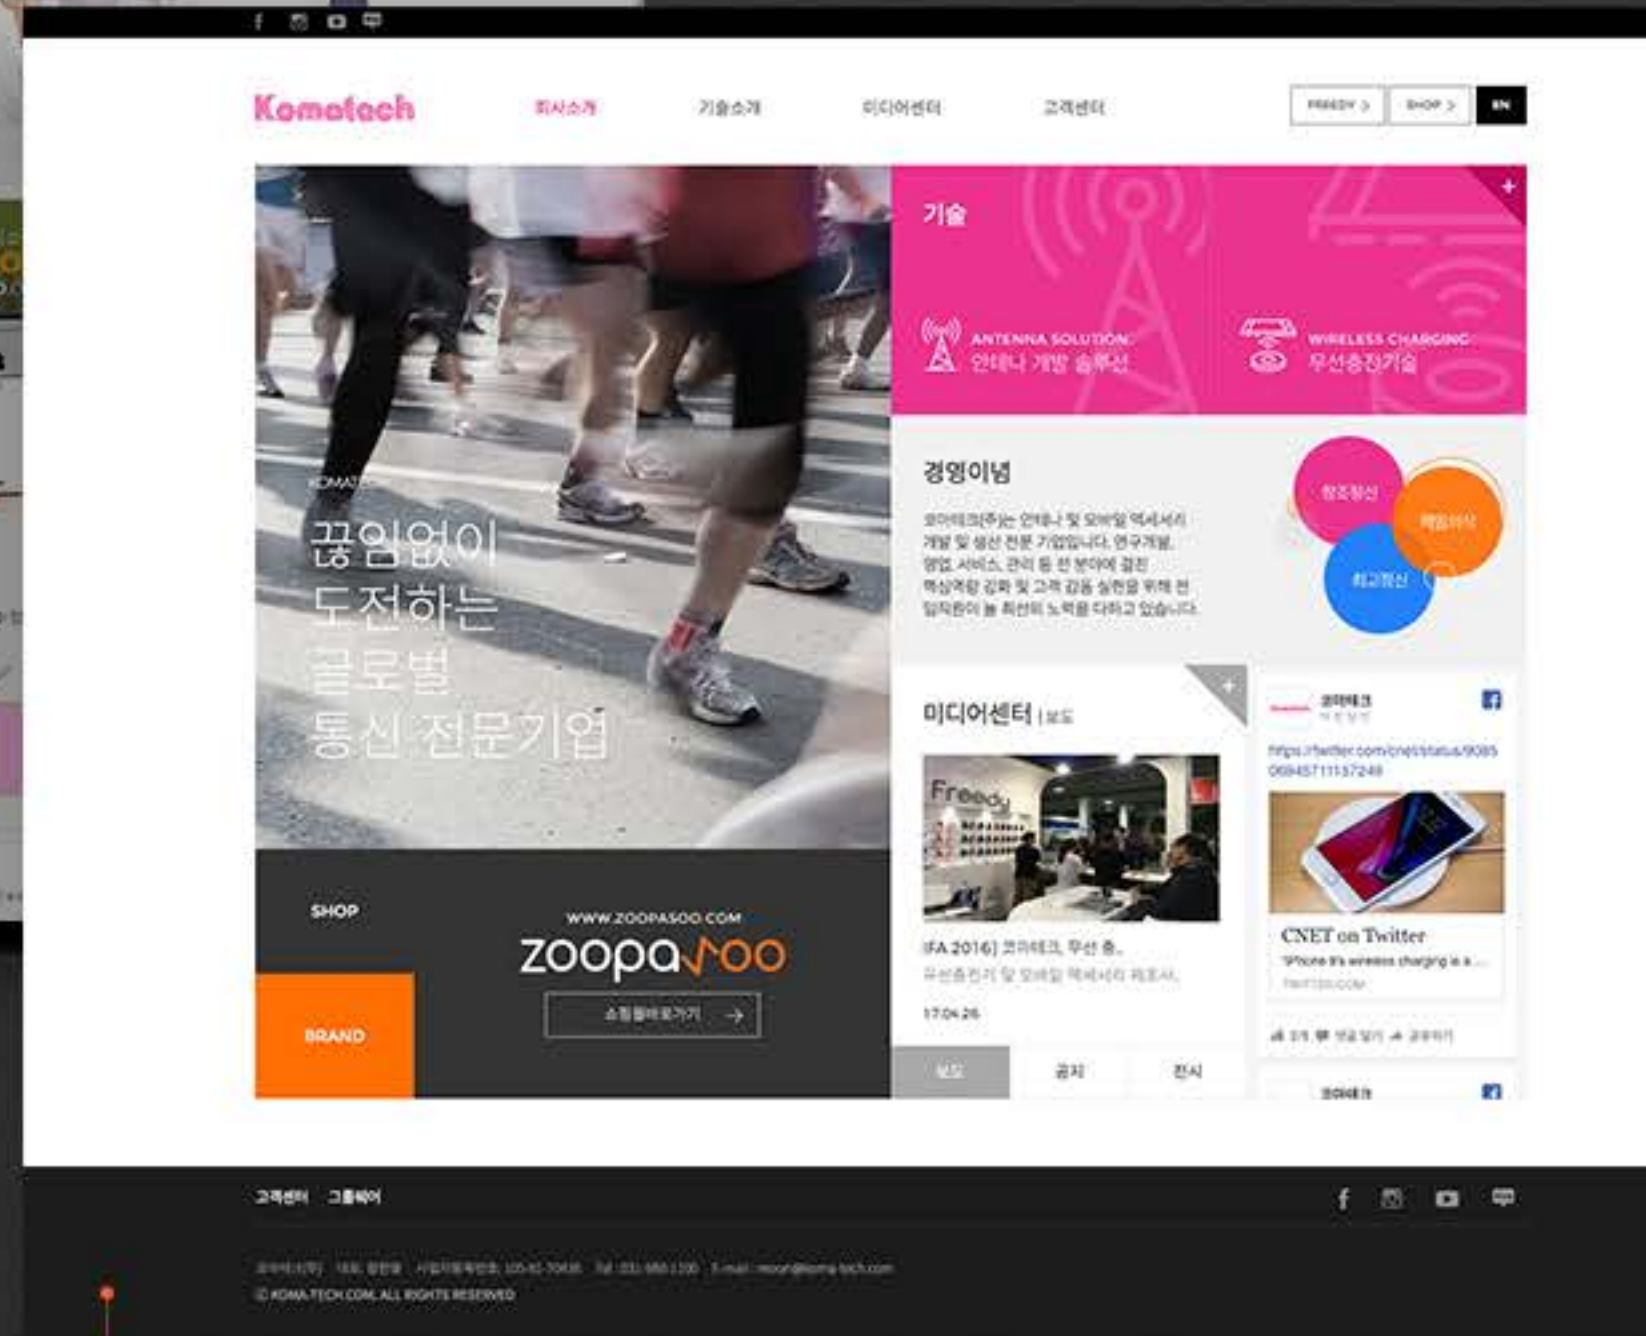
Komatech

회사소개 기술소개 미디어센터 고객센터

FREEDY > SHOP > EN

KOMATECH

끊임없이
도전하는
글로벌
통신 전문기업

기술

ANTENNA SOLUTION
안테나 개발 솔루션

WIRELESS CHARGING
무선충전기술

+

경영이념

코마테크(주)는 안테나 및 모바일 액세서리 개발 및 생산 전문 기업입니다. 연구개발, 영업, 서비스, 관리 등 전 분야에 걸친 핵심역량 강화 및 고객 감동 실현을 위해 전 임직원이 늘 최선의 노력을 다하고 있습니다.

창조정신 책임의식 최고정신

SHOP

BRAND

WWW.ZOOPASOO.COM

zoopasoo

쇼핑몰바로가기

미디어센터 | 보도

+

IFA 2016) 코마테크, 무선 충...
무선충전기 및 모바일 액세서리 제조사...

17.04.26

보도 공지 전시

코마테크

https://twitter.com/cnet/status/9085 06945711157248

CNET on Twitter
"iPhone 8's wireless charging is a ...
TWITTER.COM

코마테크

고객센터 그룹웨어

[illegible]

© KOMA-TECH.COM. ALL RIGHTS RESERVED